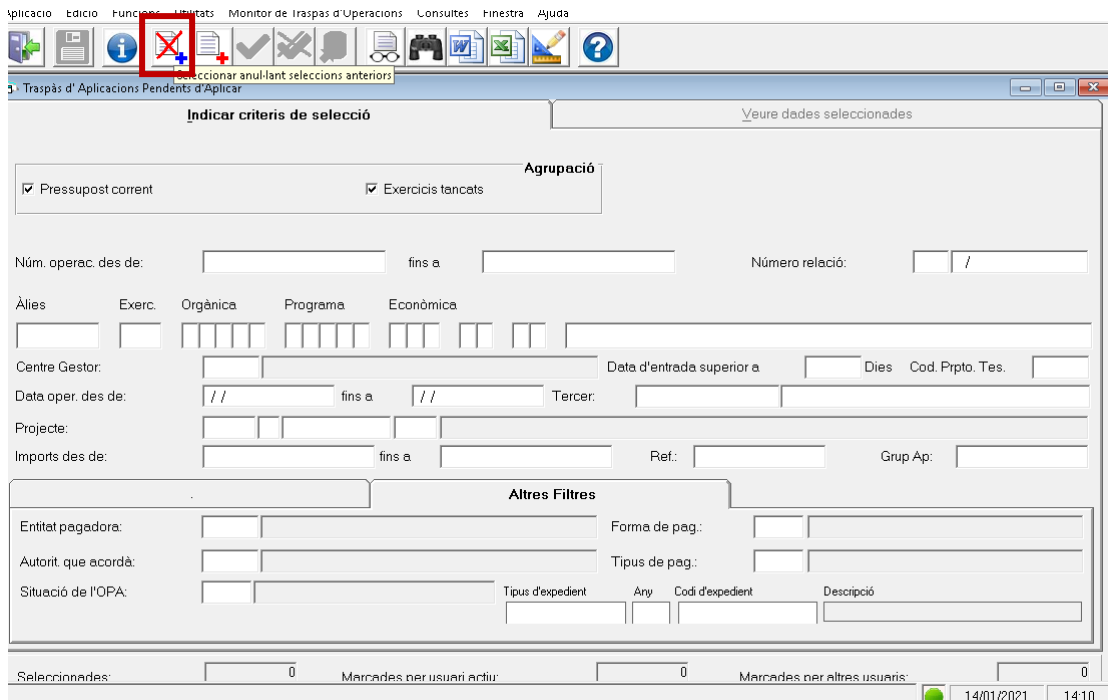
Aplicació Edició Funcions Utilitats Monitor de Traspas d'Operacions Consultes Finestra Ajuda

Seleccionar anul·lant seleccions anteriors

Traspàs d' Aplicacions Pendents d'Aplicar

Indicar criteris de selecció

Veure dades seleccionades

Agrupació

☑ Pressupost corrent

☑ Exercicis tancats

Núm. operac. des de:

fins a

Número relació:

/

Àlies

Exerc.

Orgànica

Programa

Econòmica

Centre Gestor:

Data d'entrada superior a

Dies

Cod. Prpto. Tes.

Data oper. des de:

/ /

fins a

/ /

Tercer:

Projecte:

Imports des de:

fins a

Ref.:

Grup Ap:

.

Altres Filtres

Entitat pagadora:

Forma de pag.:

Autorit. que acordà:

Tipus de pag.:

Situació de l'OPA:

Tipus d'expedient

Any

Codi d'expedient

Descripció

Seleccionades:

0

Marcades per usuari actiu:

0

Marcades per altres usuaris:

0

14/01/2021

14:10